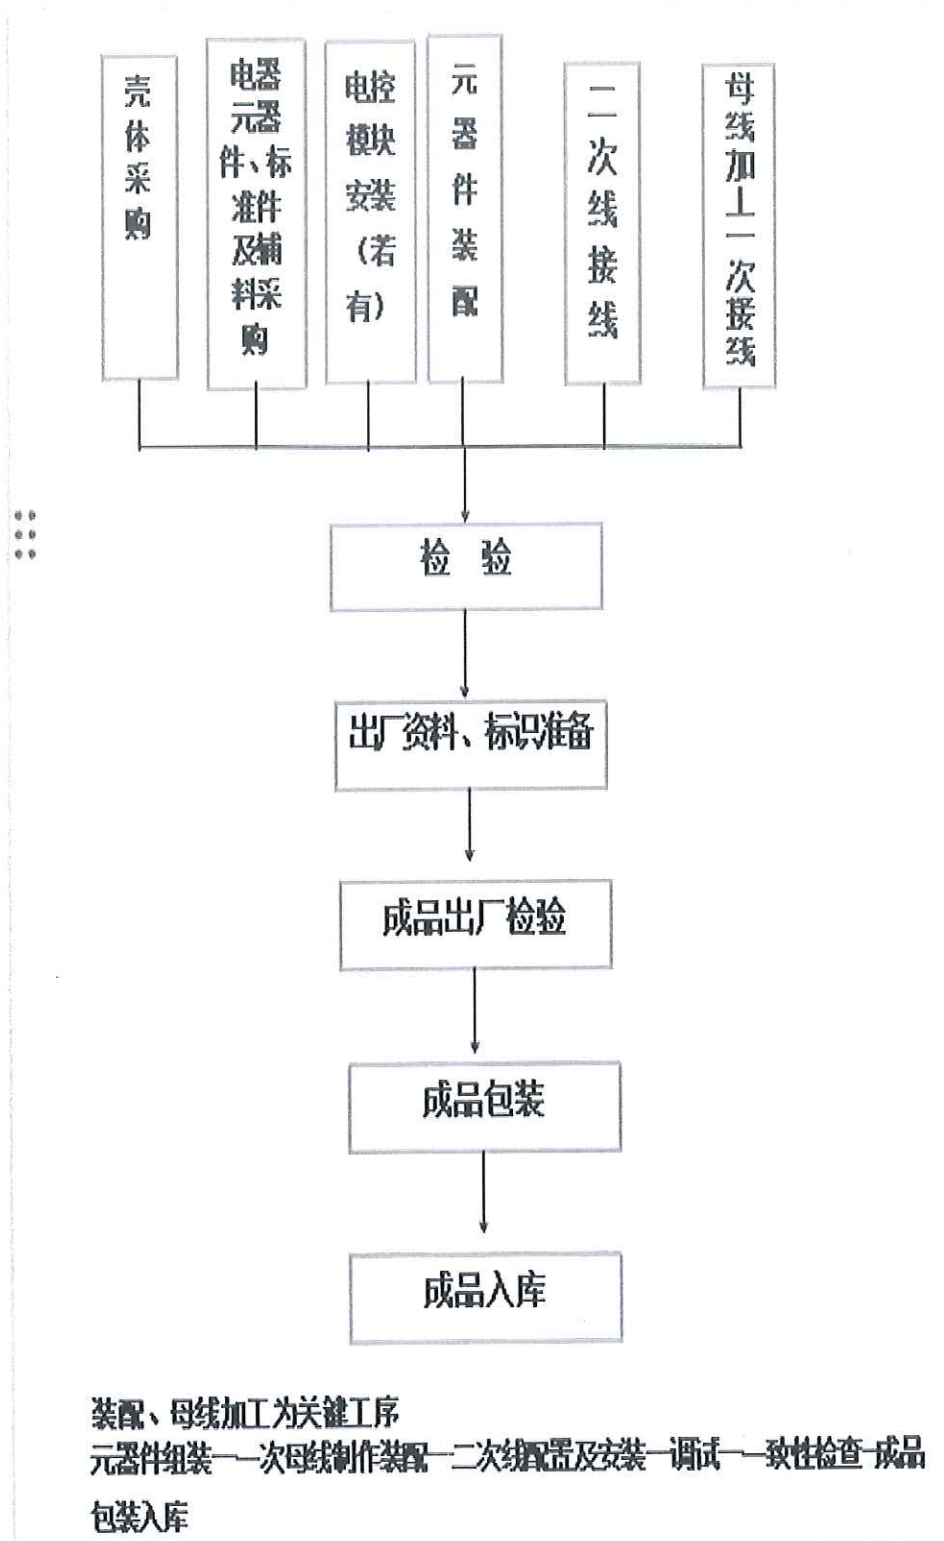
壳体采购

电器元器件、标准件及辅料采购

电控模块安装（若有）

元器件装配

二次线接线

母线加工一次接线

检验

出厂资料、标识准备

成品出厂检验

成品包装

成品入库

装配、母线加工为关键工序
元器件组装—一次母线制作装配—二次线配置及安装—调试—一致性检查—成品包装入库